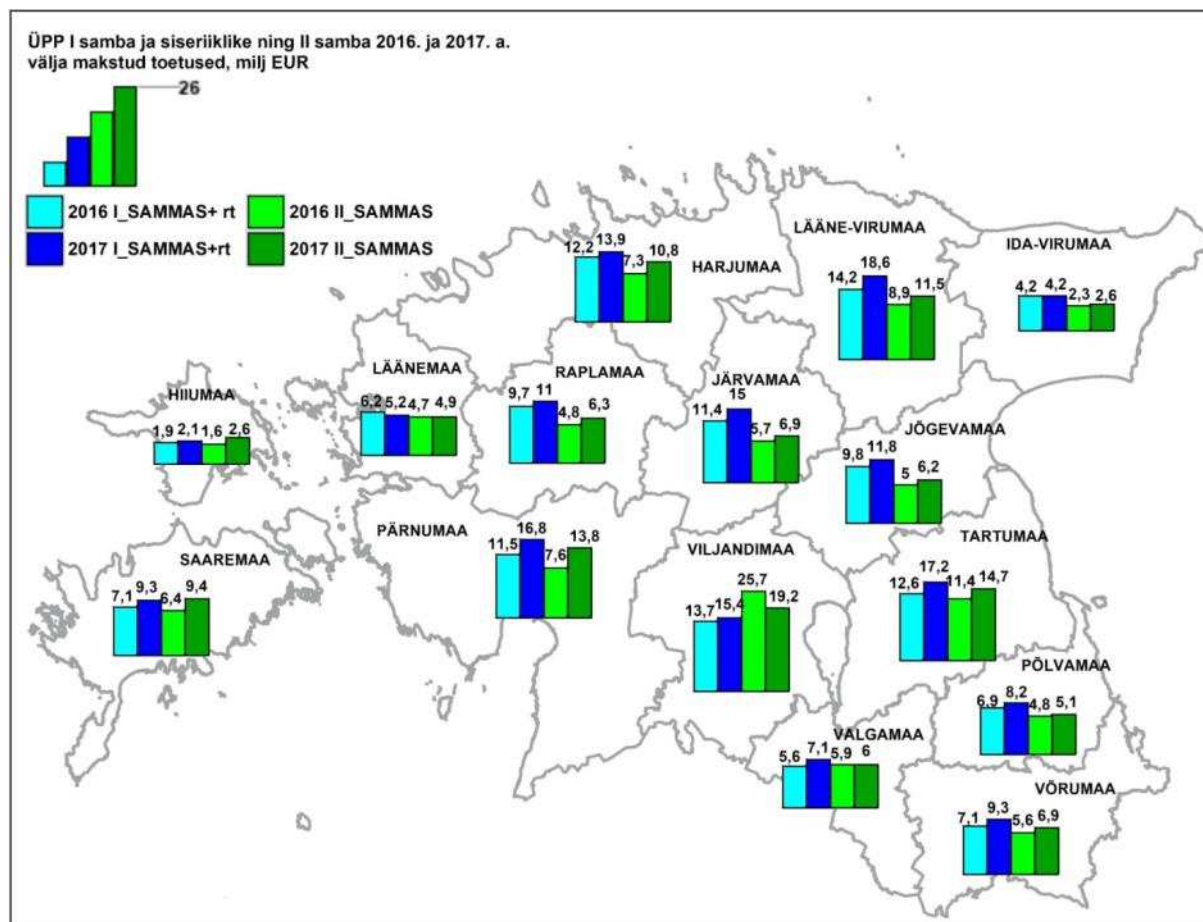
ÜPP I samba ja siseriiklike ning II samba 2016. ja 2017. a. välja makstud toetused, milj EUR

26

2016 I_SAMMAS+ rt
2017 I_SAMMAS+rt
2016 II_SAMMAS
2017 II_SAMMAS

HARJUMAA
12,2 13,9 7,3 10,8

LÄÄNE-VIRUMAA
14,2 18,6 8,9 11,5

IDA-VIRUMAA
4,2 4,2 2,3 2,6

HIIUMAA
1,9 2,1 1,6 2,6

LÄÄNEMAA
6,2 5,2 4,7 4,9

RAPLAMAA
9,7 11 4,8 6,3

JÄRVAMAA
11,4 15 5,7 6,9

JÕGEVAMAA
9,8 11,8 5 6,2

SAAREMAA
7,1 9,3 6,4 9,4

PÄRNUMAA
11,5 16,8 7,6 13,8

VILJANDIMAA
13,7 15,4 25,7 19,2

TARTUMAA
12,6 17,2 11,4 14,7

PÕLVAMAA
6,9 8,2 4,8 5,1

VALGAMAA
5,6 7,1 5,9 6

VÕRUMAA
7,1 9,3 5,6 6,9